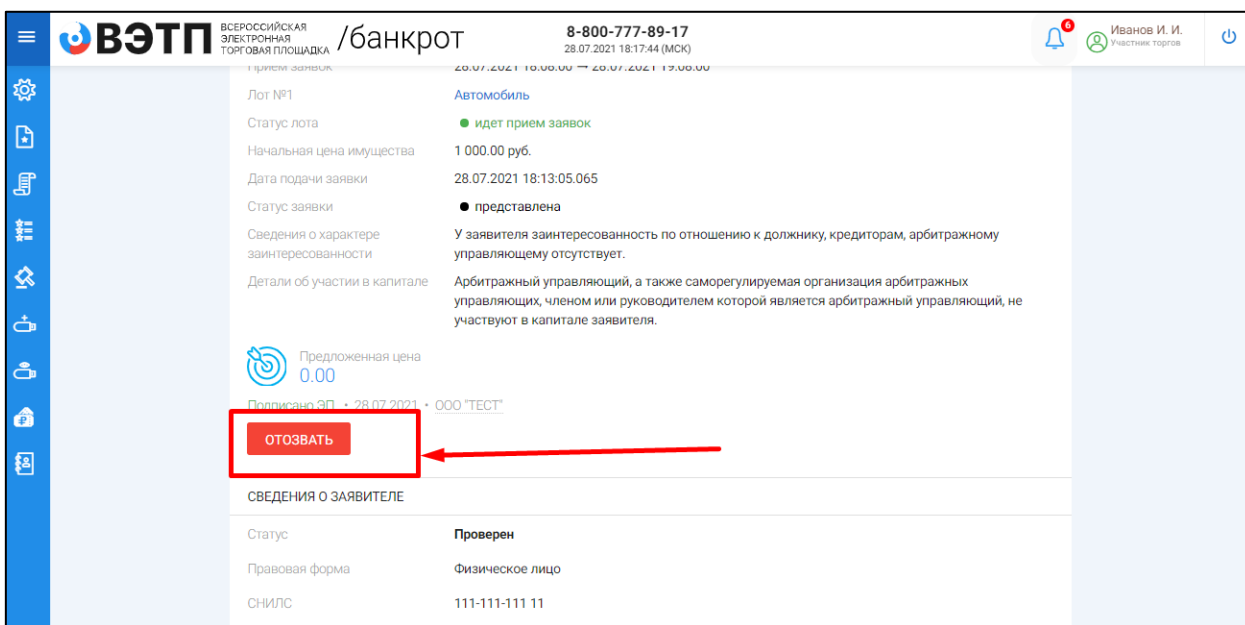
ВЭТП ВСЕРОССИЙСКАЯ ЭЛЕКТРОННАЯ ТОРГОВАЯ ПЛОЩАДКА /банкрот

8-800-777-89-17
28.07.2021 18:17:44 (МСК)

6

Иванов И. И.
Участник торгов

Прием заявок 28.07.2021 18:08:00 → 28.07.2021 19:08:00

| | |
|---|---|
| Лот №1 | Автомобиль |
| Статус лота | идет прием заявок |
| Начальная цена имущества | 1 000.00 руб. |
| Дата подачи заявки | 28.07.2021 18:13:05.065 |
| Статус заявки | представлена |
| Сведения о характере заинтересованности | У заявителя заинтересованность по отношению к должнику, кредиторам, арбитражному управляющему отсутствует. |
| Детали об участии в капитале | Арбитражный управляющий, а также саморегулируемая организация арбитражных управляющих, членом или руководителем которой является арбитражный управляющий, не участвуют в капитале заявителя. |

Предложенная цена
0.00

Подписано ЭП • 28.07.2021 • ООО "ТЕСТ"

ОТОЗВАТЬ

СВЕДЕНИЯ О ЗАЯВИТЕЛЕ

| | |
|---|---|
| Статус | Проверен |
| Правовая форма | Физическое лицо |
| СНИЛС | 111-111-111 11 |